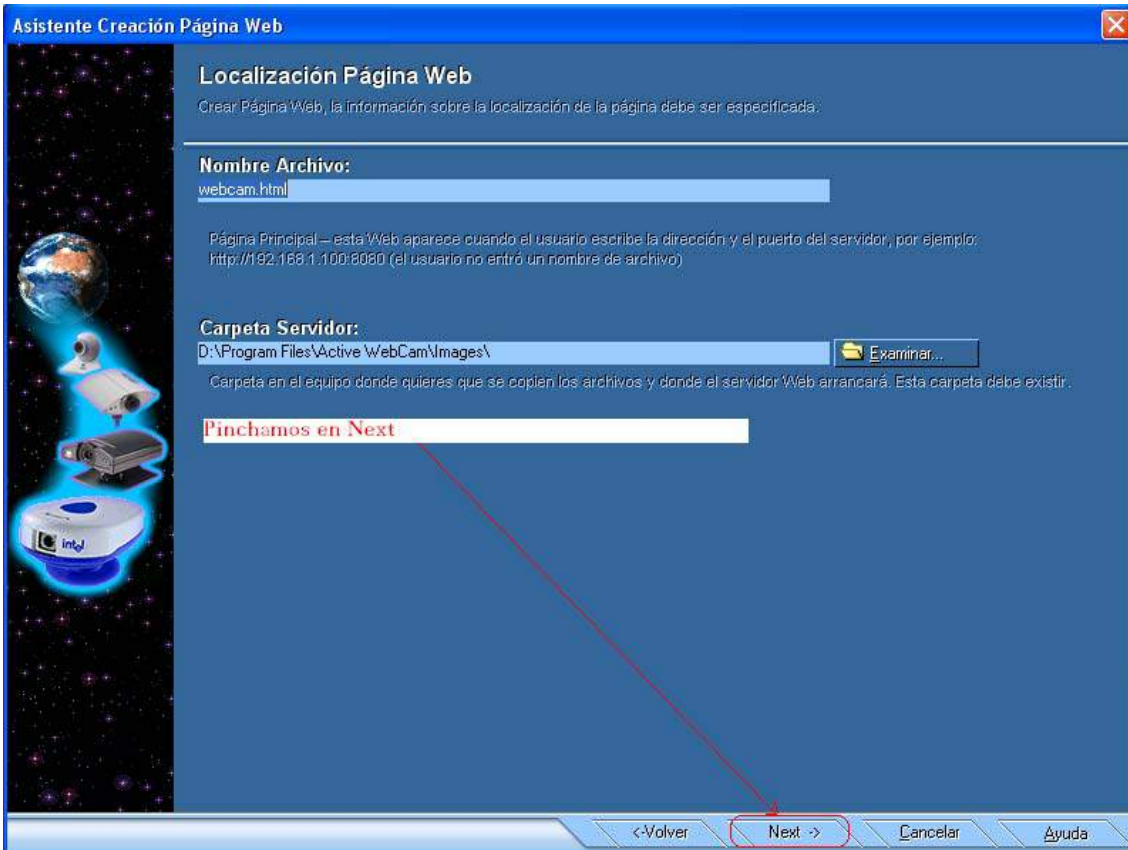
Asistente Creación Página Web

Localización Página Web

Crear Página Web, la información sobre la localización de la página debe ser especificada.

Nombre Archivo:

webcam.html

Página Principal – esta Web aparece cuando el usuario escribe la dirección y el puerto del servidor, por ejemplo: http://192.168.1.100:8080 (el usuario no entró un nombre de archivo)

Carpeta Servidor:

D:\Program Files\Active WebCam\Images\

Examinar...

Carpeta en el equipo donde quieres que se copien los archivos y donde el servidor Web arrancará. Esta carpeta debe existir.

Pinchamos en Next

intel

<-Volver

Next ->

Cancelar

Ayuda